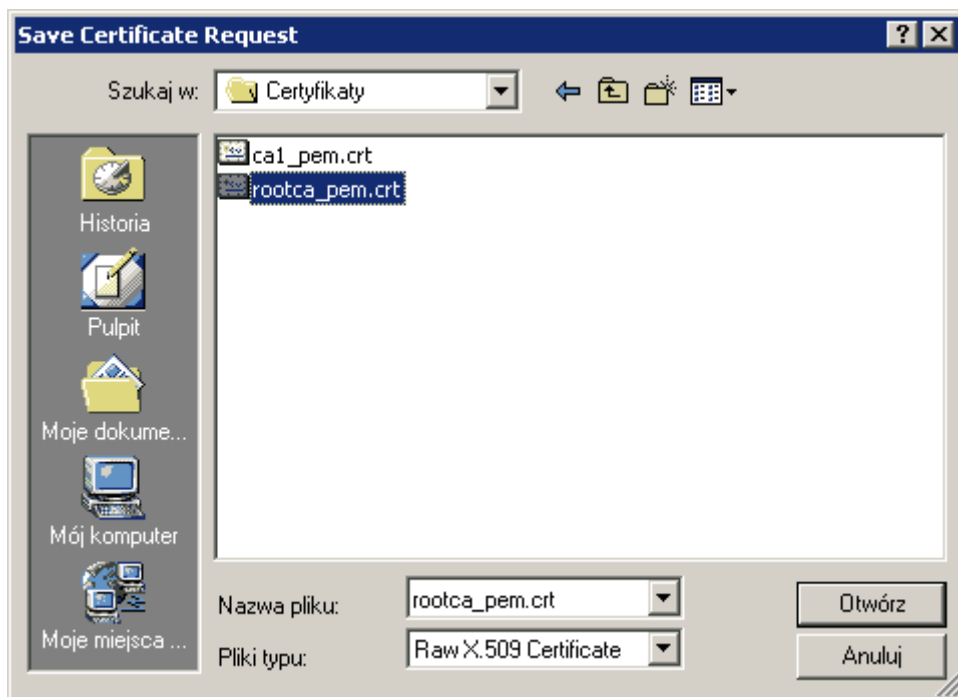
Save Certificate Request

?

Szukaj w: Certyfikaty

Historia

Pulpit

Moje dokume...

Mój komputer

Moje miejsca ...

ca1_pem.crt

rootca_pem.crt

Nazwa pliku: rootca_pem.crt

Pliki typu: Raw X.509 Certificate

Otwórz

Anuluj